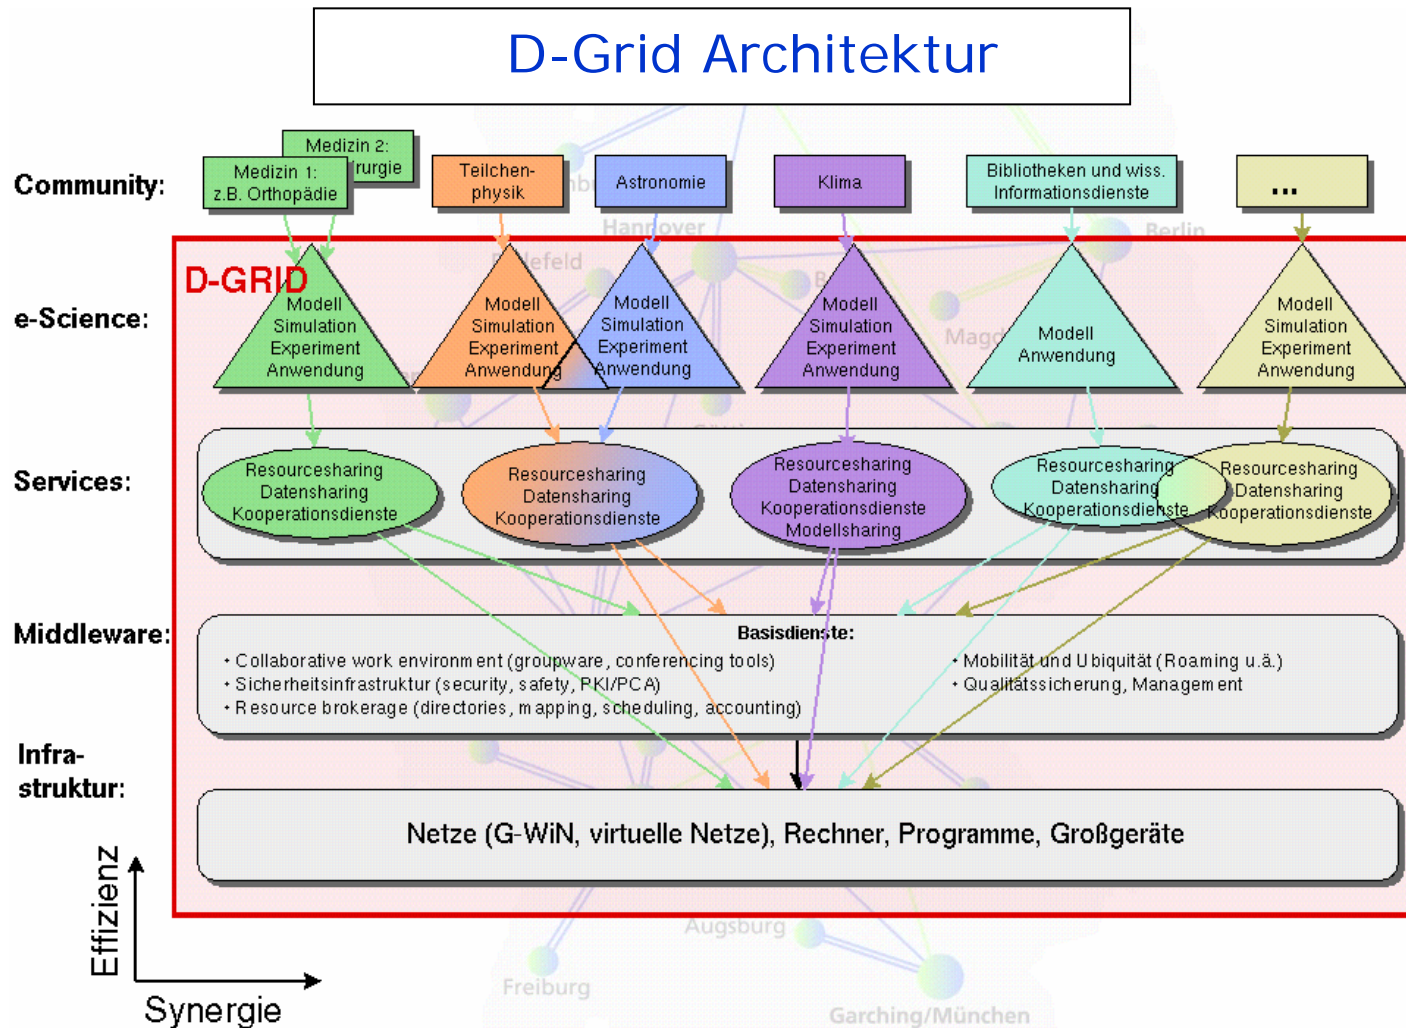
D-Grid Architektur

Community:

Medizin 2: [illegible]rurgie

Medizin 1: z.B. Orthopädie

Teilchenphysik

Astronomie

Klima

Bibliotheken und wiss. Informationsdienste

...

Hannover

Berlin

Bielefeld

D-GRID

e-Science:

Modell Simulation Experiment Anwendung

Modell Simulation Experiment Anwendung

Modell Simulation Experiment Anwendung

Modell Simulation Experiment Anwendung

Magd

Modell Anwendung

Modell Simulation Experiment Anwendung

Services:

Resourcesharing Datensharing Kooperationsdienste

Resourcesharing Datensharing Kooperationsdienste

Resourcesharing Datensharing Kooperationsdienste Modellsharing

Resourcesharing Datensharing Kooperationsdienste

Resourcesharing Datensharing Kooperationsdienste

Middleware:

Basisdienste:

• Collaborative work environment (groupware, conferencing tools)
• Sicherheitsinfrastruktur (security, safety, PKI/PCA)
• Resource brokerage (directories, mapping, scheduling, accounting)

• Mobilität und Ubiquität (Roaming u.ä.)
• Qualitätssicherung, Management

Infrastruktur:

Netze (G-WiN, virtuelle Netze), Rechner, Programme, Großgeräte

Augsburg

Freiburg

Garching/München

Effizienz

Synergie